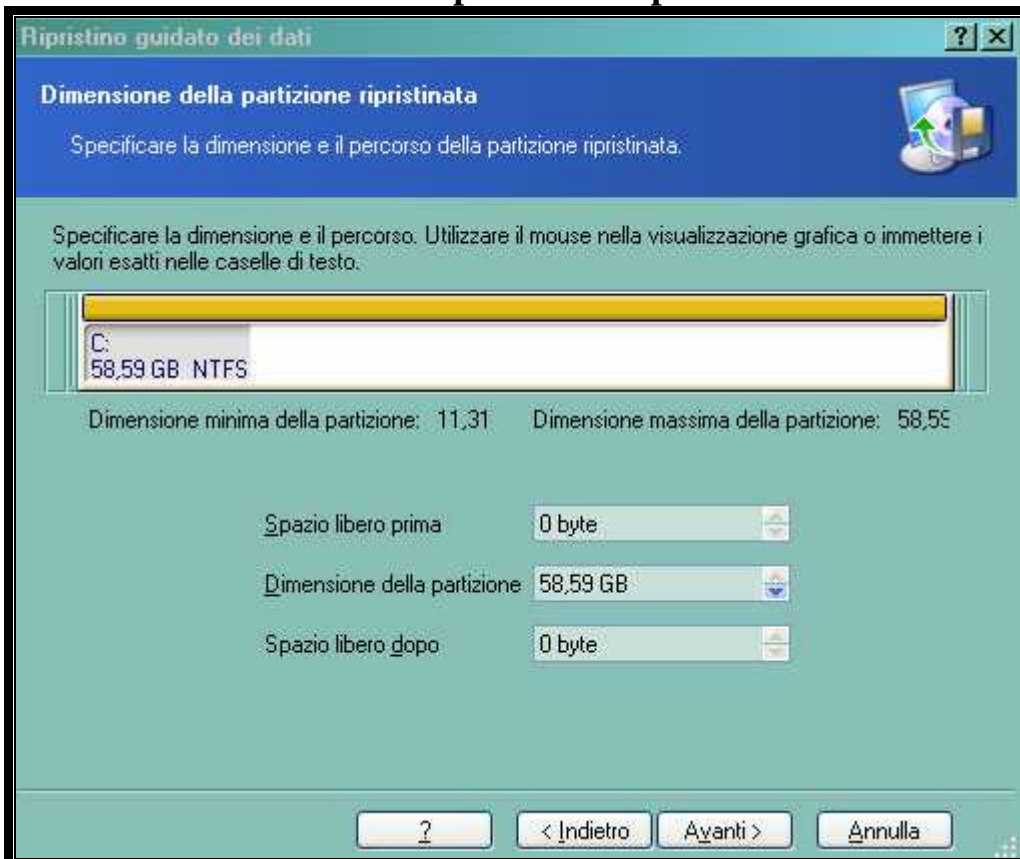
Ripristino guidato dei dati

? ×

Dimensione della partizione ripristinata

Specificare la dimensione e il percorso della partizione ripristinata.

Specificare la dimensione e il percorso. Utilizzare il mouse nella visualizzazione grafica o immettere i valori esatti nelle caselle di testo.

C:
58,59 GB NTFS

Dimensione minima della partizione: 11,31

Dimensione massima della partizione: 58,5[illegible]

Spazio libero prima | 0 byte

Dimensione della partizione | 58,59 GB

Spazio libero dopo | 0 byte

? | < Indietro | Avanti > | Annulla